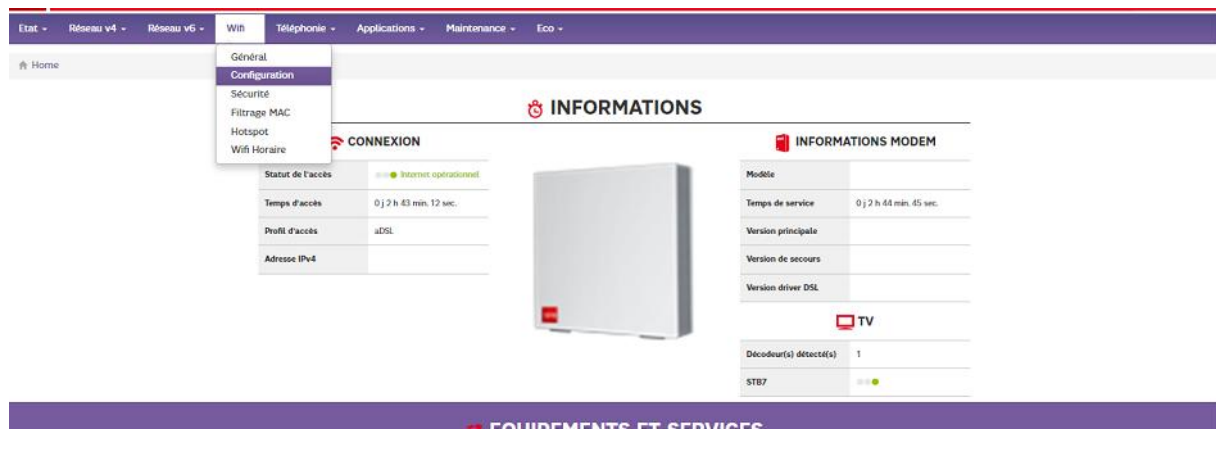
Etat ▾ Réseau v4 ▾ Réseau v6 ▾ Wifi Téléphonie ▾ Applications ▾ Maintenance ▾ Eco ▾

Général
Configuration
Sécurité
Filtrage MAC
Hotspot
Wifi Horaire

Home

INFORMATIONS

CONNEXION

| | |
|---|---|
| Statut de l'accès | Internet opérationnel |
| Temps d'accès | 0 j 2 h 43 min. 12 sec. |
| Profil d'accès | aDSL |
| Adresse IPv4 | |

INFORMATIONS MODEM

| | |
|---|---|
| Modèle | |
| Temps de service | 0 j 2 h 44 min. 45 sec. |
| Version principale | |
| Version de secours | |
| Version driver DSL | |

TV

| | |
|---|---|
| Décodeur(s) détecté(s) | 1 |
| STB7 | |

EQUIPEMENTS ET SERVICES